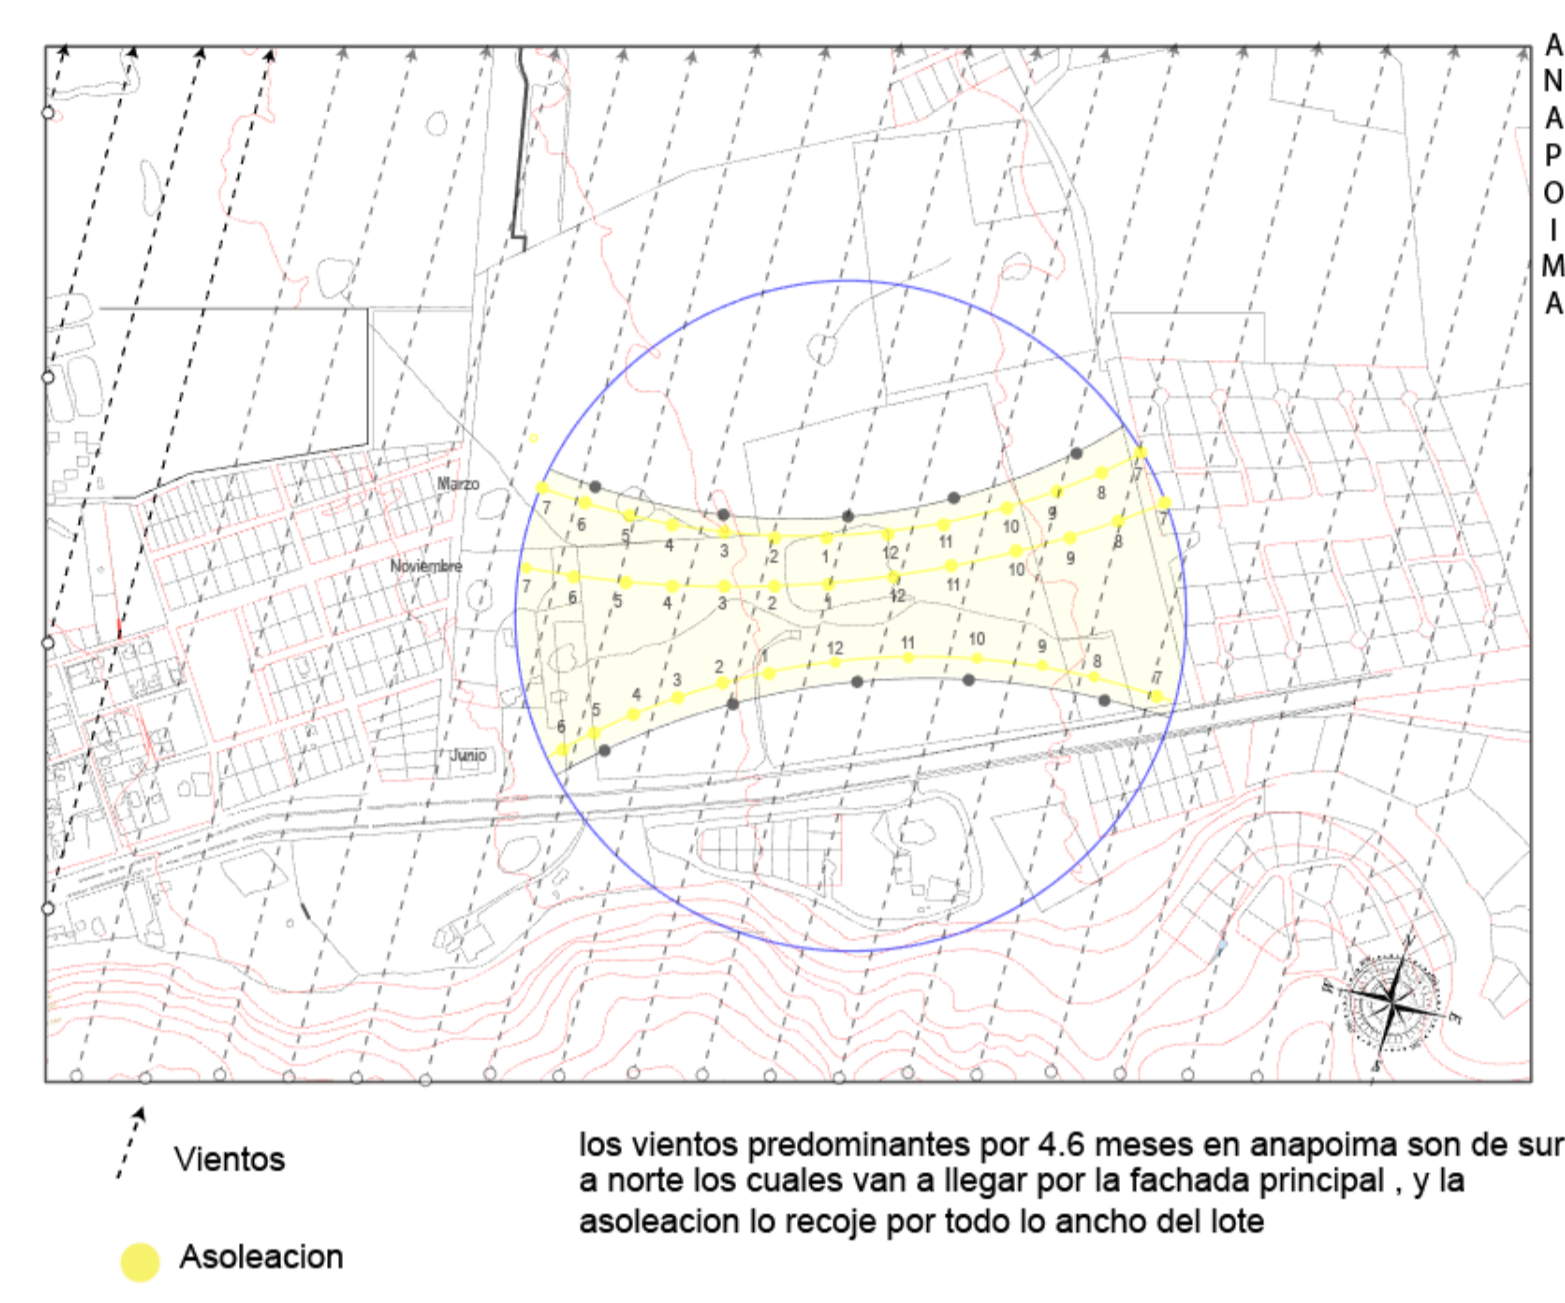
ANAPOIMA

Marzo

Noviembre

Junio

7 6 5 4 3 2 1 12 11 10 9 8 7

7 6 5 4 3 2 1 12 11 10 9 8 7

6 5 4 3 2 1 12 11 10 9 8 7

W E S

Vientos

Asoleacion

los vientos predominantes por 4.6 meses en anapoima son de sur a norte los cuales van a llegar por la fachada principal , y la asoleacion lo recoje por todo lo ancho del lote